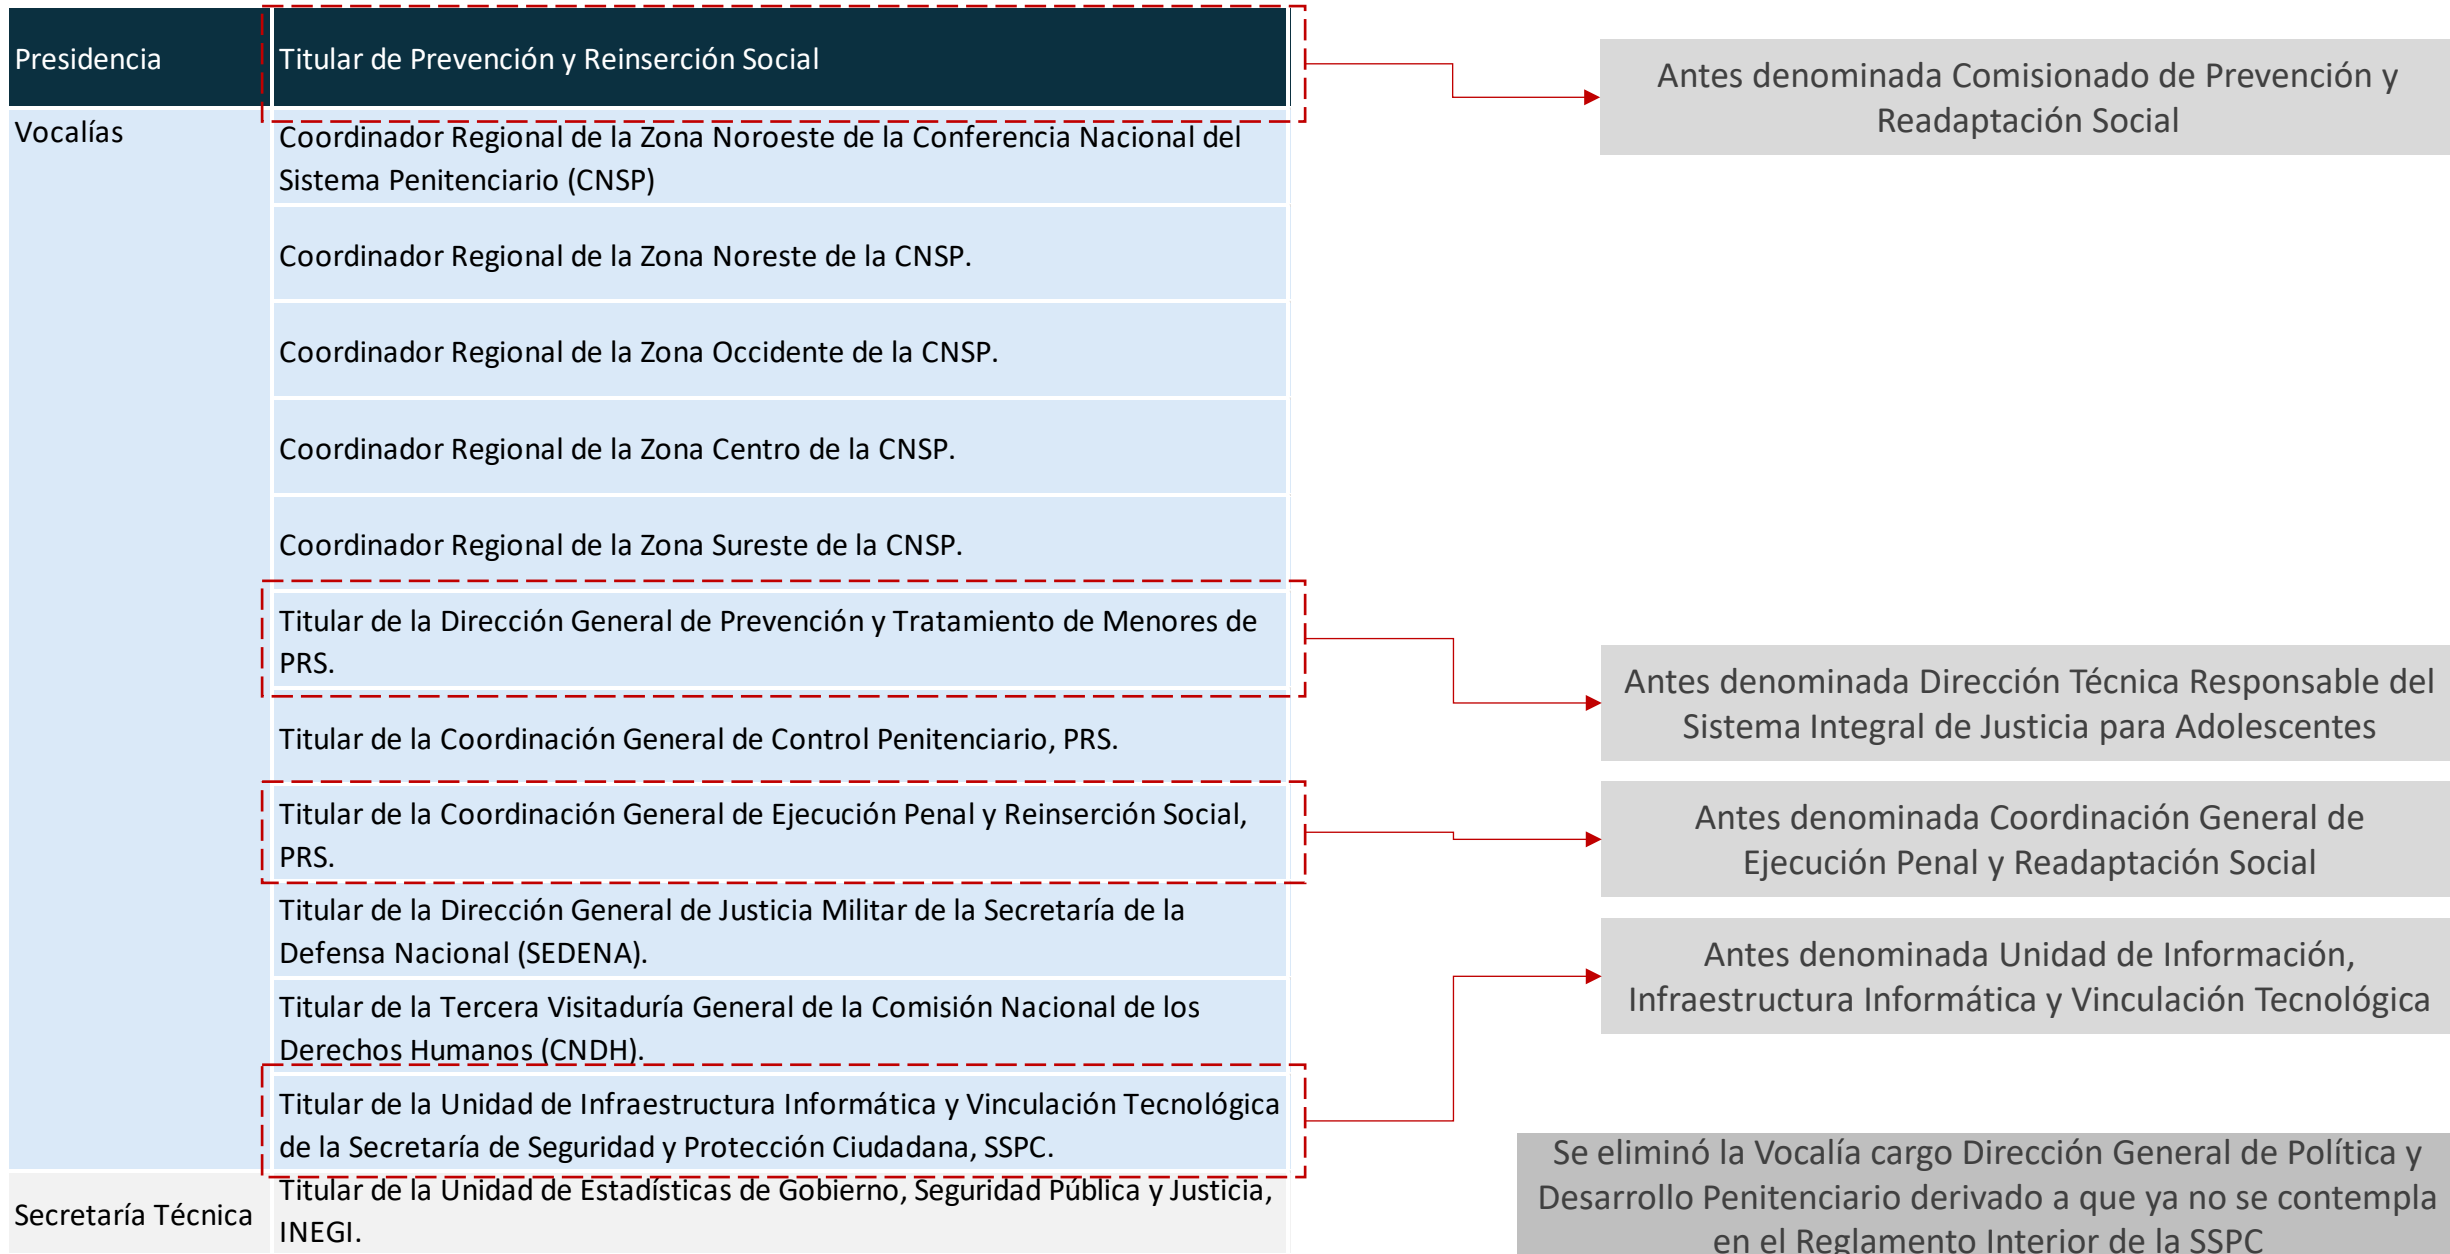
| Presidencia | Titular de Prevención y Reinserción Social |
|---|---|
| Vocalías | Coordinador Regional de la Zona Noroeste de la Conferencia Nacional del Sistema Penitenciario (CNSP) |
| | Coordinador Regional de la Zona Noreste de la CNSP. |
| | Coordinador Regional de la Zona Occidente de la CNSP. |
| | Coordinador Regional de la Zona Centro de la CNSP. |
| | Coordinador Regional de la Zona Sureste de la CNSP. |
| | Titular de la Dirección General de Prevención y Tratamiento de Menores de PRS. |
| | Titular de la Coordinación General de Control Penitenciario, PRS. |
| | Titular de la Coordinación General de Ejecución Penal y Reinserción Social, PRS. |
| | Titular de la Dirección General de Justicia Militar de la Secretaría de la Defensa Nacional (SEDENA). |
| | Titular de la Tercera Visitaduría General de la Comisión Nacional de los Derechos Humanos (CNDH). |
| | Titular de la Unidad de Infraestructura Informática y Vinculación Tecnológica de la Secretaría de Seguridad y Protección Ciudadana, SSPC. |
| Secretaría Técnica | Titular de la Unidad de Estadísticas de Gobierno, Seguridad Pública y Justicia, INEGI. |

Antes denominada Comisionado de Prevención y Readaptación Social

Antes denominada Dirección Técnica Responsable del Sistema Integral de Justicia para Adolescentes

Antes denominada Coordinación General de Ejecución Penal y Readaptación Social

Antes denominada Unidad de Información, Infraestructura Informática y Vinculación Tecnológica

Se eliminó la Vocalía cargo Dirección General de Política y Desarrollo Penitenciario derivado a que ya no se contempla en el Reglamento Interior de la SSPC